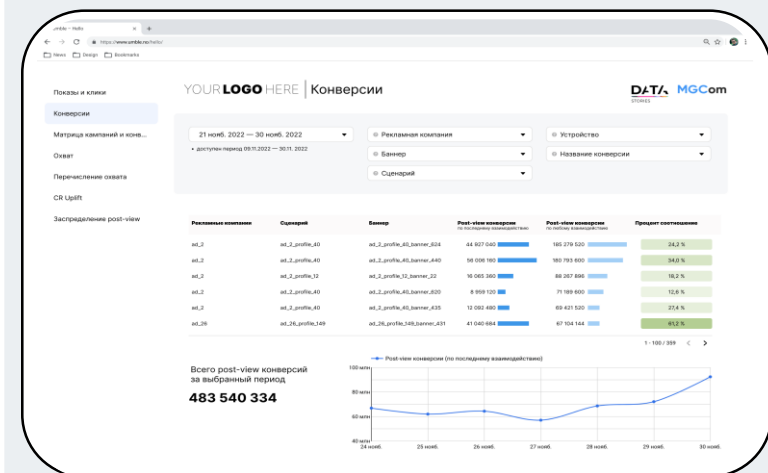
umble – Hello
https://www.umble.ru/hello/
News Design Bookmarks

Показы и клики
Конверсии
Матрица кампаний и конв...
Охват
Перечисление охвата
CR Uplift
Распределение post-view

YOUR LOGO HERE | Конверсии

DATA STORIES MGCom

21 нояб. 2022 — 30 нояб. 2022
• доступен период 09.11.2022 — 30.11.2022

Рекламная компания
Баннер
Сценарий
Устройство
Название конверсии

| Рекламные компании | Сценарий | Баннер | Post-view конверсии по последнему взаимодействию | Post-view конверсии по любому взаимодействию | Процент соотношение |
|---|---|---|---|---|---|
| ad_2 | ad_2_profile_40 | ad_2_profile_40_banner_624 | 44 927 040 | 185 279 520 | 24,2 % |
| ad_2 | ad_2_profile_40 | ad_2_profile_40_banner_440 | 56 006 160 | 160 793 600 | 34,0 % |
| ad_2 | ad_2_profile_12 | ad_2_profile_12_banner_22 | 16 065 360 | 88 367 896 | 18,2 % |
| ad_2 | ad_2_profile_40 | ad_2_profile_40_banner_620 | 8 959 120 | 71 189 600 | 12,6 % |
| ad_2 | ad_2_profile_40 | ad_2_profile_40_banner_435 | 12 092 480 | 69 421 520 | 27,4 % |
| ad_26 | ad_26_profile_149 | ad_26_profile_149_banner_431 | 41 040 664 | 67 104 144 | 61,2 % |

1 - 100 / 359

Всего post-view конверсий за выбранный период
483 540 334

Post-view конверсии (по последнему взаимодействию)
100 млн
80 млн
60 млн
40 млн
24 нояб.
25 нояб.
26 нояб.
27 нояб.
28 нояб.
29 нояб.
30 нояб.